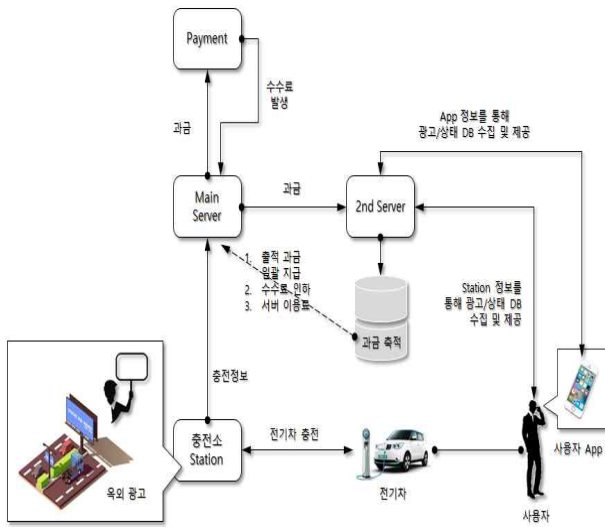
Payment

수수료 발생

과금

App 정보를 통해 광고/상태 DB 수집 및 제공

Main Server

과금

2nd Server

1. 출적 과금 일괄 지급
2. 수수료 인하
3. 서버 이용료

과금 축적

Station 정보를 통해 광고/상태 DB 수집 및 제공

충전정보

충전소 Station

전기차 충전

전기차

사용자

사용자 App

옥외 광고